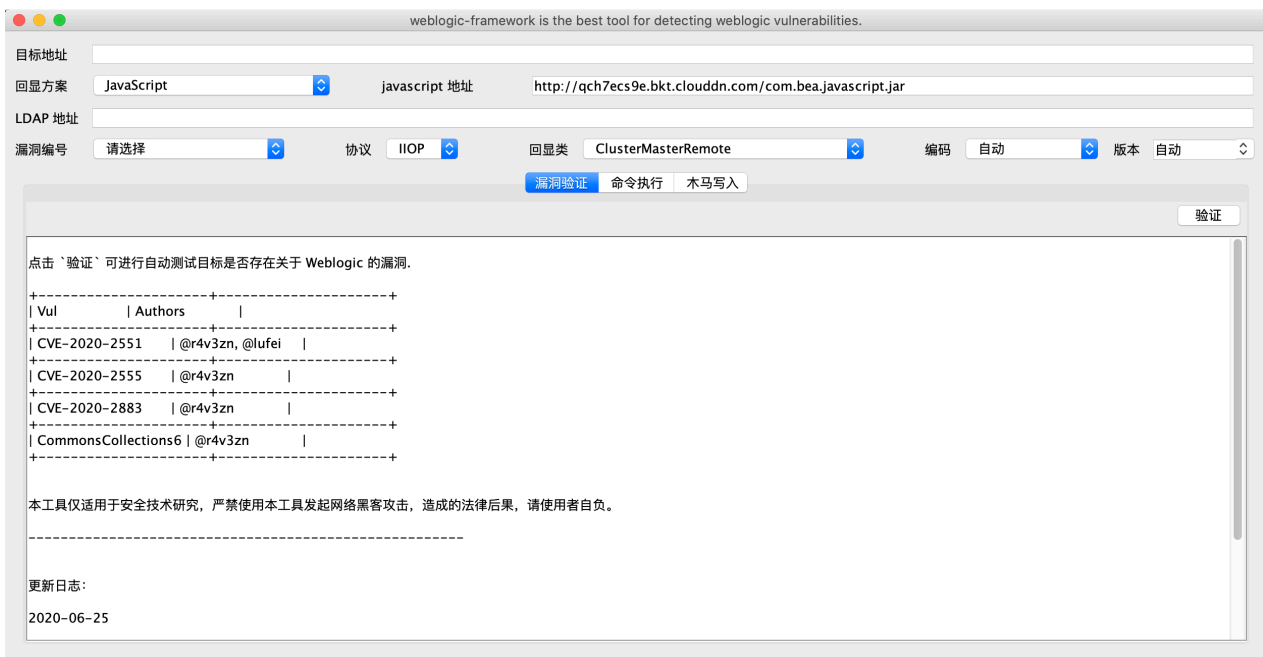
weblogic-framework is the best tool for detecting weblogic vulnerabilities.

目标地址

回显方案 JavaScript javascript 地址 http://qch7ecs9e.bkt.clouddn.com/com.bea.javascript.jar

LDAP 地址

漏洞编号 请选择 协议 IIOP 回显类 ClusterMasterRemote 编码 自动 版本 自动

漏洞验证 命令执行 木马写入

验证

点击 `验证` 可进行自动测试目标是否存在关于 Weblogic 的漏洞.

+---------------------+---------------------+
| Vul | Authors |
+---------------------+---------------------+
| CVE-2020-2551 | @r4v3zn, @lufei |
+---------------------+---------------------+
| CVE-2020-2555 | @r4v3zn |
+---------------------+---------------------+
| CVE-2020-2883 | @r4v3zn |
+---------------------+---------------------+
| CommonsCollections6 | @r4v3zn |
+---------------------+---------------------+

本工具仅适用于安全技术研究，严禁使用本工具发起网络黑客攻击，造成的法律后果，请使用者自负。

-------------------------------------------------------

更新日志：

2020-06-25